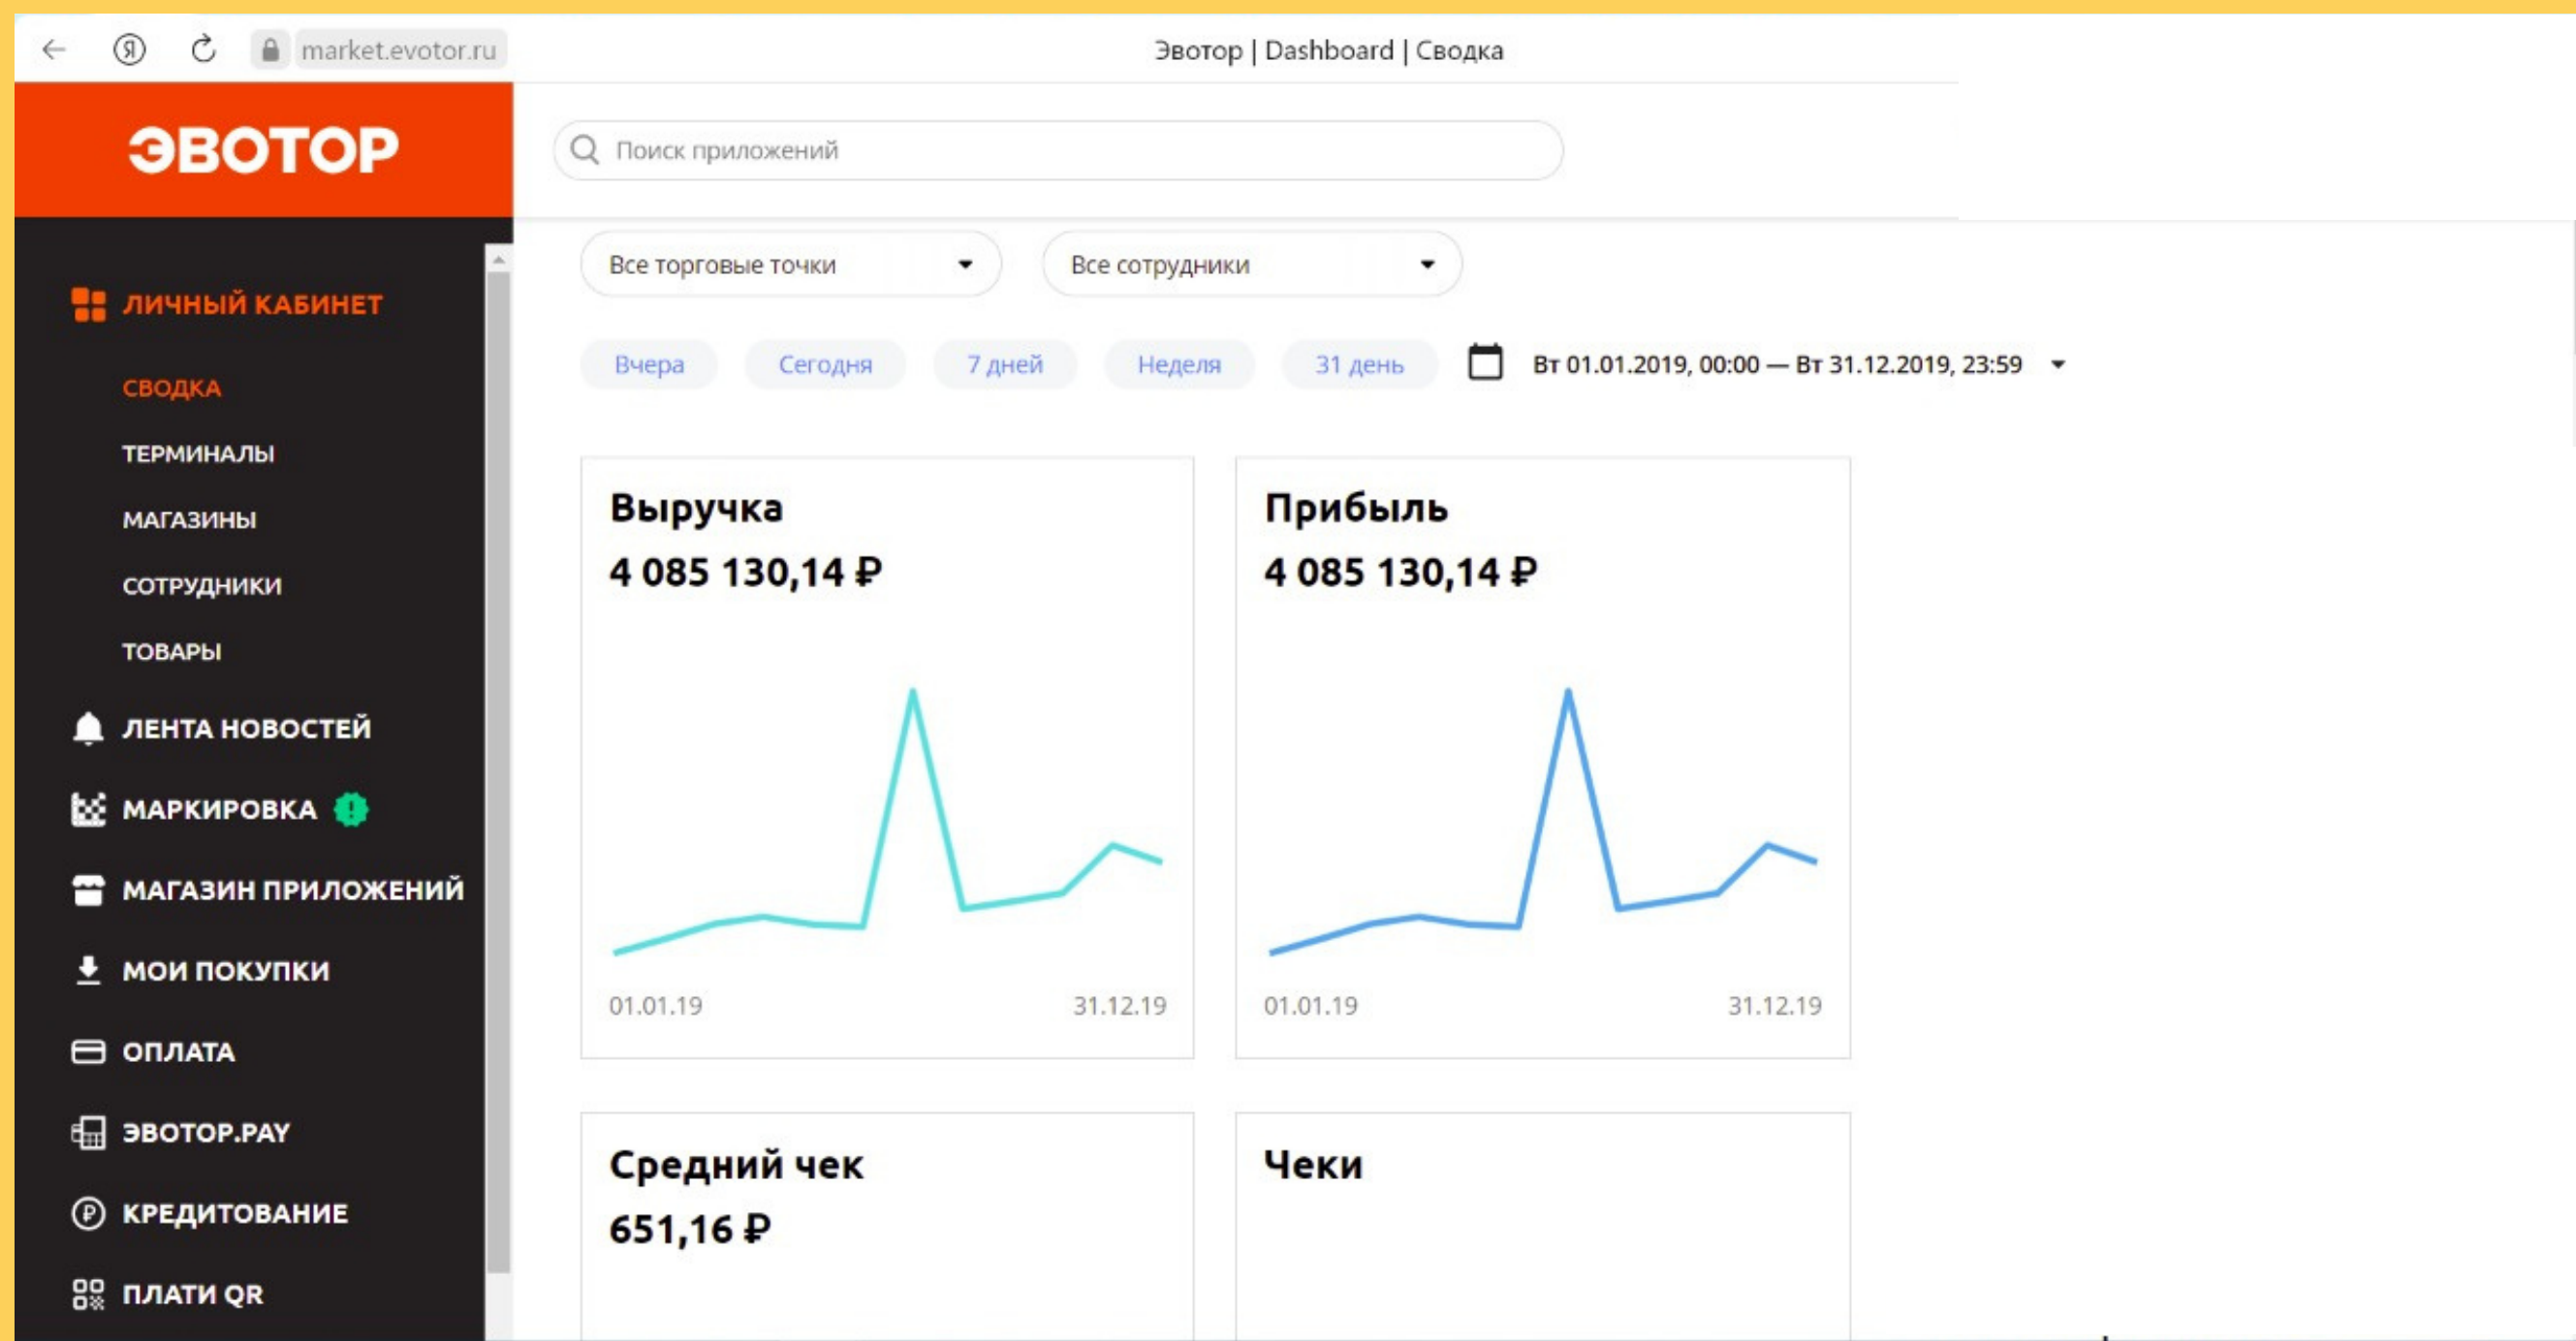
market.evotor.ru

Эвотор | Dashboard | Сводка

ЭВОТОР

Поиск приложений

ЛИЧНЫЙ КАБИНЕТ

СВОДКА

ТЕРМИНАЛЫ

МАГАЗИНЫ

СОТРУДНИКИ

ТОВАРЫ

ЛЕНТА НОВОСТЕЙ

МАРКИРОВКА

МАГАЗИН ПРИЛОЖЕНИЙ

МОИ ПОКУПКИ

ОПЛАТА

ЭВОТОР.PAY

КРЕДИТОВАНИЕ

ПЛАТИ QR

Все торговые точки

Все сотрудники

Вчера

Сегодня

7 дней

Неделя

31 день

Вт 01.01.2019, 00:00 — Вт 31.12.2019, 23:59

Выручка

4 085 130,14 ₽

01.01.19

31.12.19

Прибыль

4 085 130,14 ₽

01.01.19

31.12.19

Средний чек

651,16 ₽

Чеки